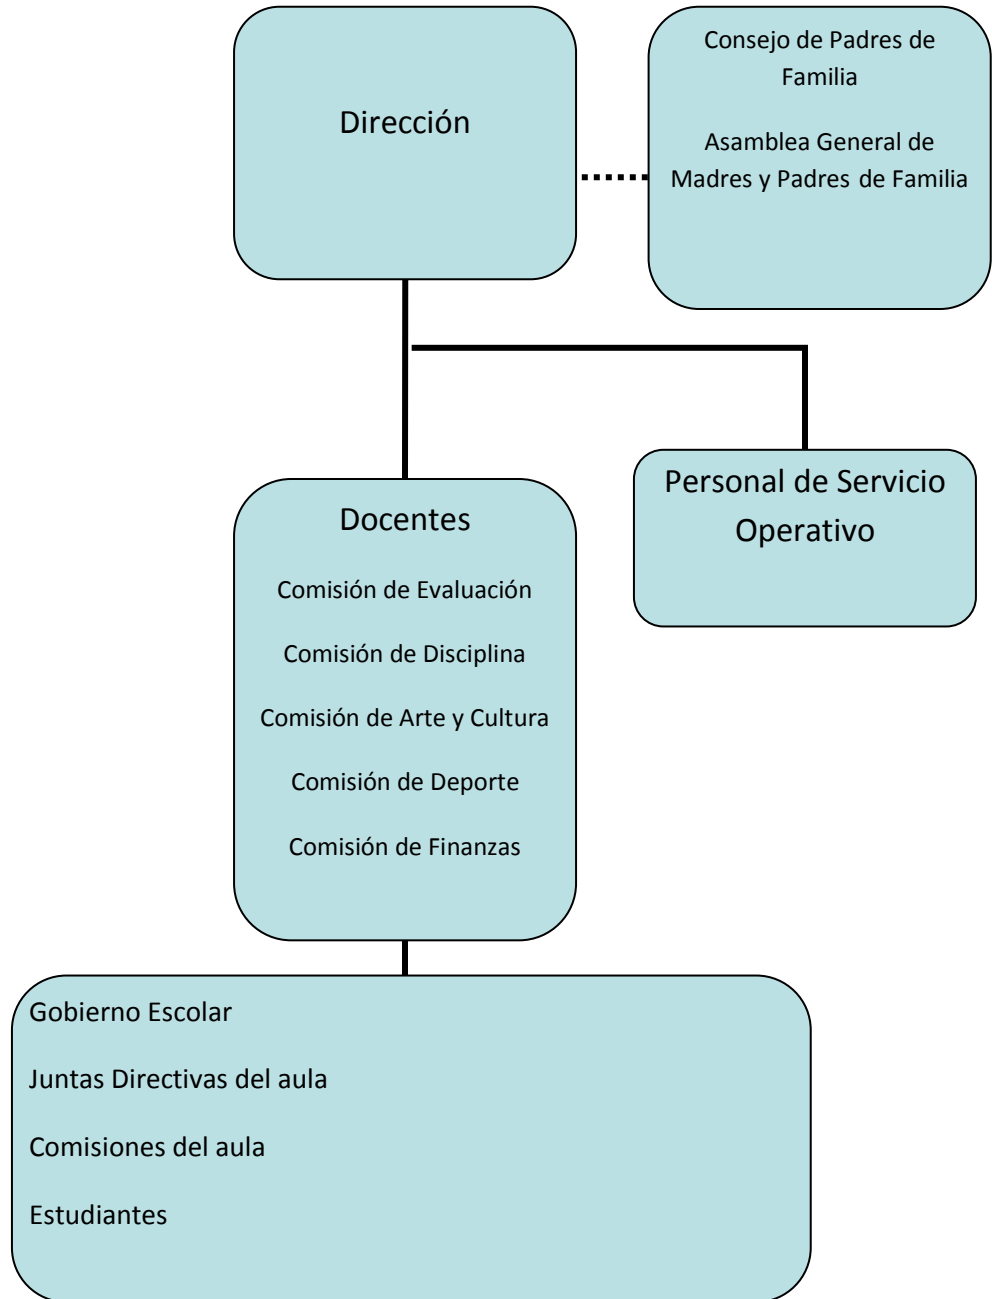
Dirección

Consejo de Padres de Familia

Asamblea General de Madres y Padres de Familia

Personal de Servicio Operativo

Docentes

Comisión de Evaluación

Comisión de Disciplina

Comisión de Arte y Cultura

Comisión de Deporte

Comisión de Finanzas

Gobierno Escolar

Juntas Directivas del aula

Comisiones del aula

Estudiantes